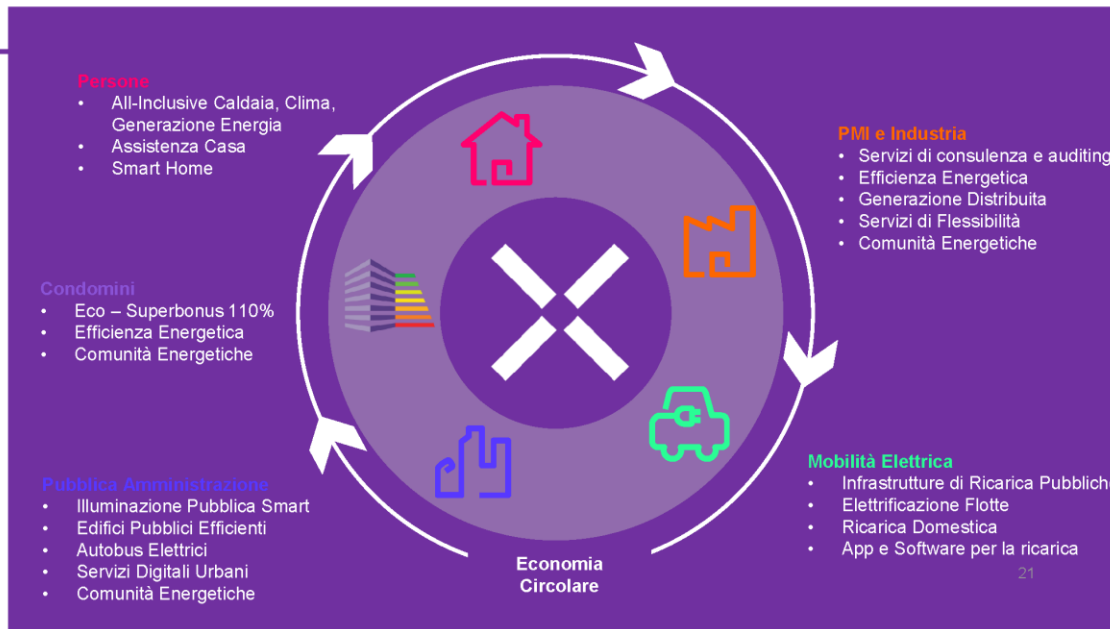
Persone
- All-Inclusive Caldaia, Clima, Generazione Energia
- Assistenza Casa
- Smart Home

PMI e Industria
- Servizi di consulenza e auditing
- Efficienza Energetica
- Generazione Distribuita
- Servizi di Flessibilità
- Comunità Energetiche

Condomini
- Eco – Superbonus 110%
- Efficienza Energetica
- Comunità Energetiche

Mobilità Elettrica
- Infrastrutture di Ricarica Pubbliche
- Elettrificazione Flotte
- Ricarica Domestica
- App e Software per la ricarica

Pubblica Amministrazione
- Illuminazione Pubblica Smart
- Edifici Pubblici Efficienti
- Autobus Elettrici
- Servizi Digitali Urbani
- Comunità Energetiche

Economia Circolare

21